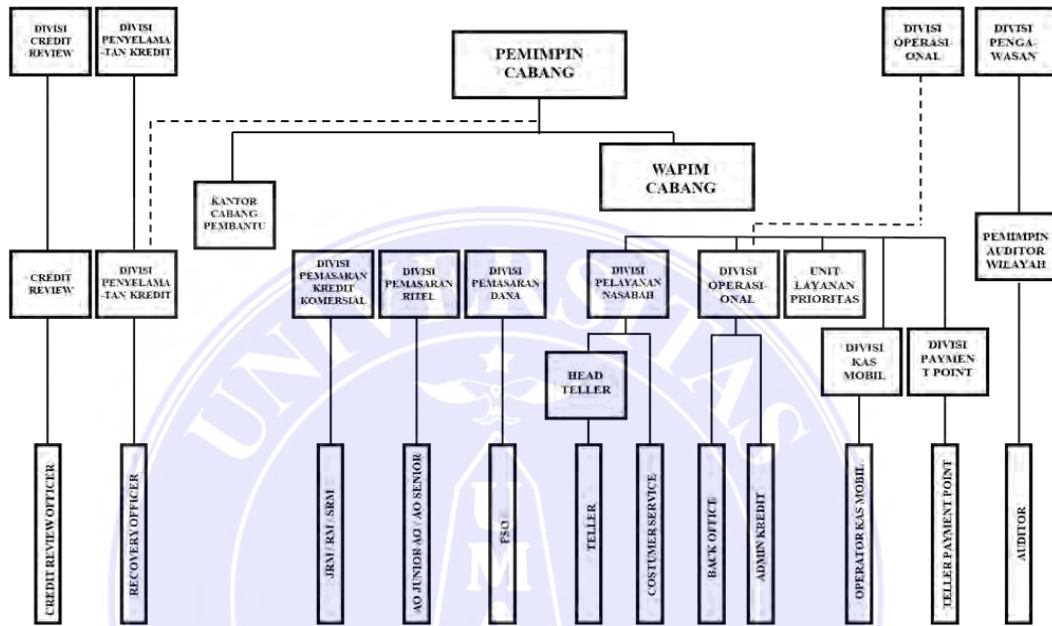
DIVISI CREDIT REVIEW

DIVISI PENYELAMA -TAN KREDIT

PEMIMPIN CABANG

DIVISI OPERASI-ONAL

DIVISI PENGA-WASAN

WAPIM CABANG

KANTOR CABANG PEMBANTU

CREDIT REVIEW

DIVISI PENYELAMA -TAN KREDIT

DIVISI PEMASARAN KREDIT KOMERSIAL

DIVISI PEMASARAN RITEL

DIVISI PEMASARAN DANA

DIVISI PELAYANAN NASABAH

DIVISI OPERASI-ONAL

UNIT LAYANAN PRIORITAS

PEMIMPIN AUDITOR WILAYAH

HEAD TELLER

DIVISI KAS MOBIL

DIVISI PAYMEN T POINT

CREDIT REVIEW OFFICER

RECOVERY OFFICER

JRM / RM / SRM

AO JUNIOR AO / AO SENIOR

FSO

TELLER

COSTUMER SERVICE

BACK OFFICE

ADMIN KREDIT

OPERATOR KAS MOBIL

TELLER PAYMENT POINT

AUDITOR